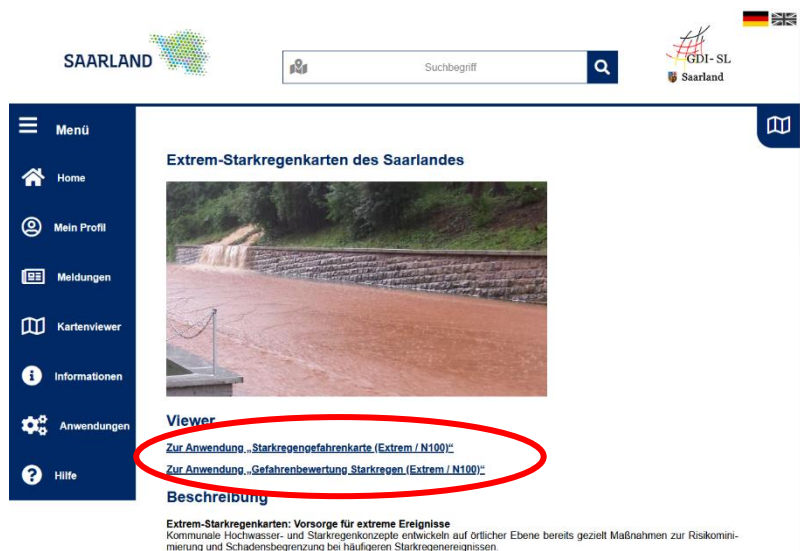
SAARLAND

Suchbegriff

GDI- SL
Saarland

Menü

Home

Mein Profil

Meldungen

Kartenviewer

Informationen

Anwendungen

Hilfe

Extrem-Starkregenkarten des Saarlandes

Viewer

Zur Anwendung „Starkregengefahrenkarte (Extrem / N100)“

Zur Anwendung „Gefahrenbewertung Starkregen (Extrem / N100)“

Beschreibung

Extrem-Starkregenkarten: Vorsorge für extreme Ereignisse
Kommunale Hochwasser- und Starkregenkonzepte entwickeln auf örtlicher Ebene bereits gezielt Maßnahmen zur Risikominimierung und Schadensbegrenzung bei häufigeren Starkregenereignissen.